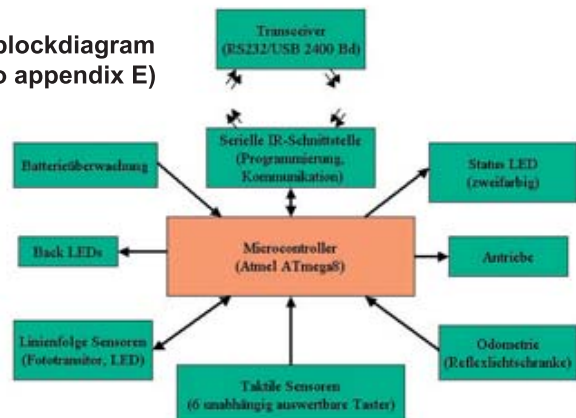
blockdiagram
o appendix E)

Transceiver
(RS232/USB 2400 Bd)

Serielle IR-Schnittstelle
(Programmierung, Kommunikation)

Batterieüberwachung

Status LED
(zweifarbig)

Back LEDs

Microcontroller
(Atmel ATmega8)

Antriebe

Linienfolge Sensoren
(Fototransitor, LED)

Odometrie
(Reflexlichtschranke)

Taktile Sensoren
(6 unabhängig auswertbare Taster)